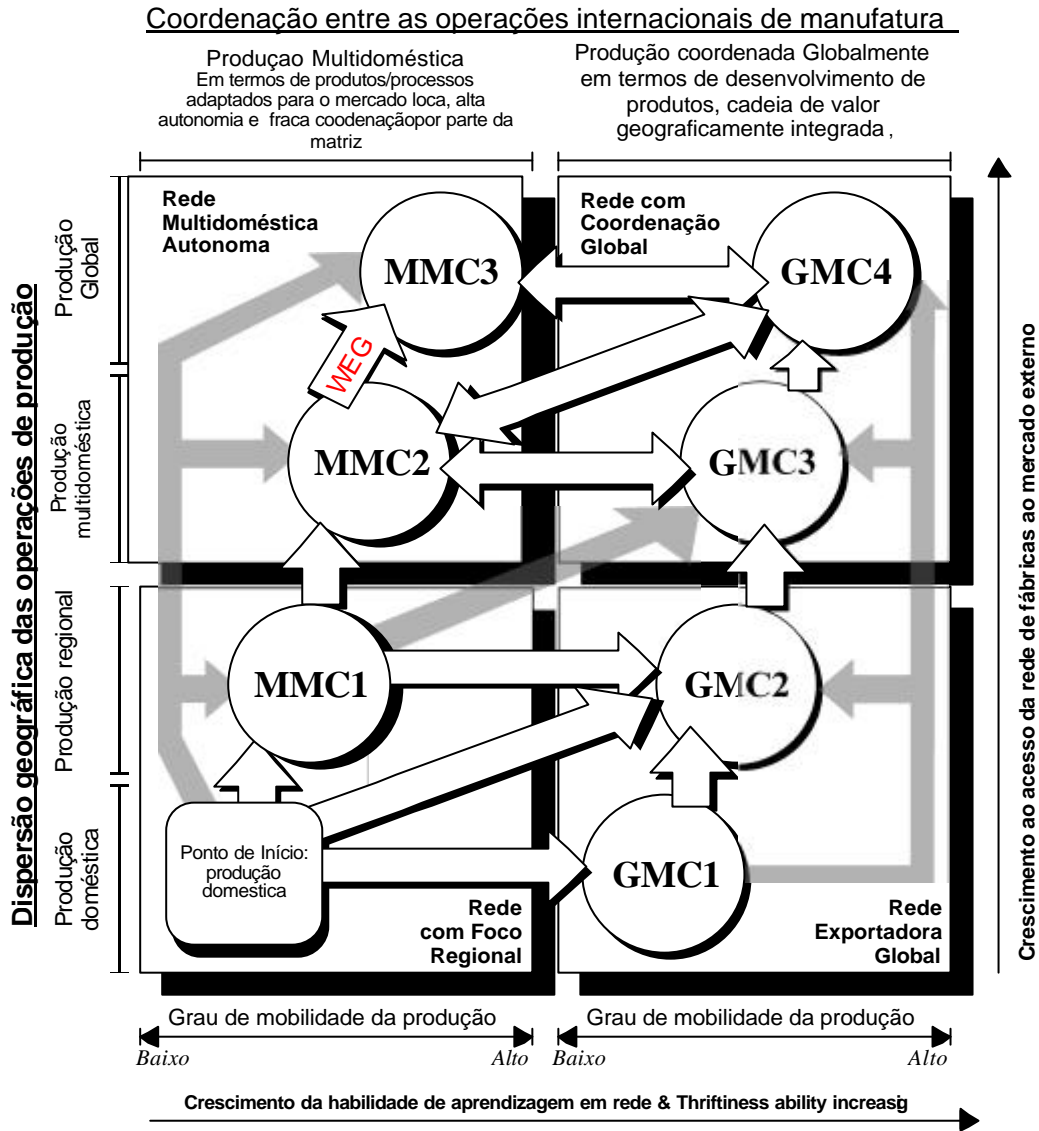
Coordenação entre as operações internacionais de manufatura

Produçao Multidoméstica
Em termos de produtos/processos adaptados para o mercado loca, alta autonomia e fraca coodenaçãopor parte da matriz

Produção coordenada Globalmente em termos de desenvolvimento de produtos, cadeia de valor geograficamente integrada ,

Dispersão geográfica das operações de produção

Produção Global

Produção multidoméstica

Produção regional

Produção doméstica

Rede Multidoméstica Autonoma

MMC3

WEG

MMC2

Rede com Coordenação Global

GMC4

GMC3

MMC1

GMC2

Ponto de Início: produção domestica

GMC1

Rede com Foco Regional

Rede Exportadora Global

Crescimento ao acesso da rede de fábricas ao mercado externo

Grau de mobilidade da produção
Baixo
Alto

Grau de mobilidade da produção
Baixo
Alto

Crescimento da habilidade de aprendizagem em rede & Thriftiness ability increasig